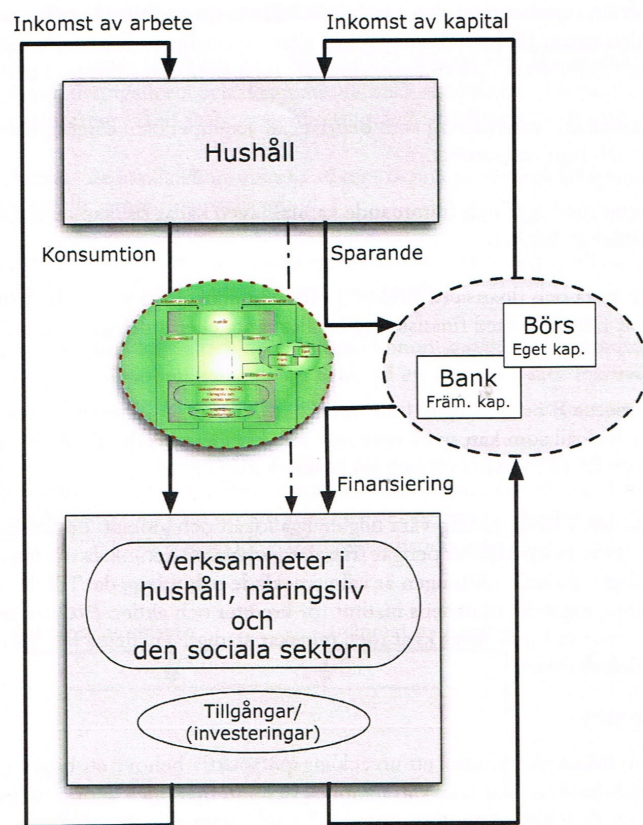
Inkomst av arbete

Inkomst av kapital

Hushåll

Konsumtion

Sparande

Börs
Eget kap.

Bank
Främ. kap.

Finansiering

Verksamheter i hushåll, näringsliv och den sociala sektorn

Tillgångar/ (investeringar)